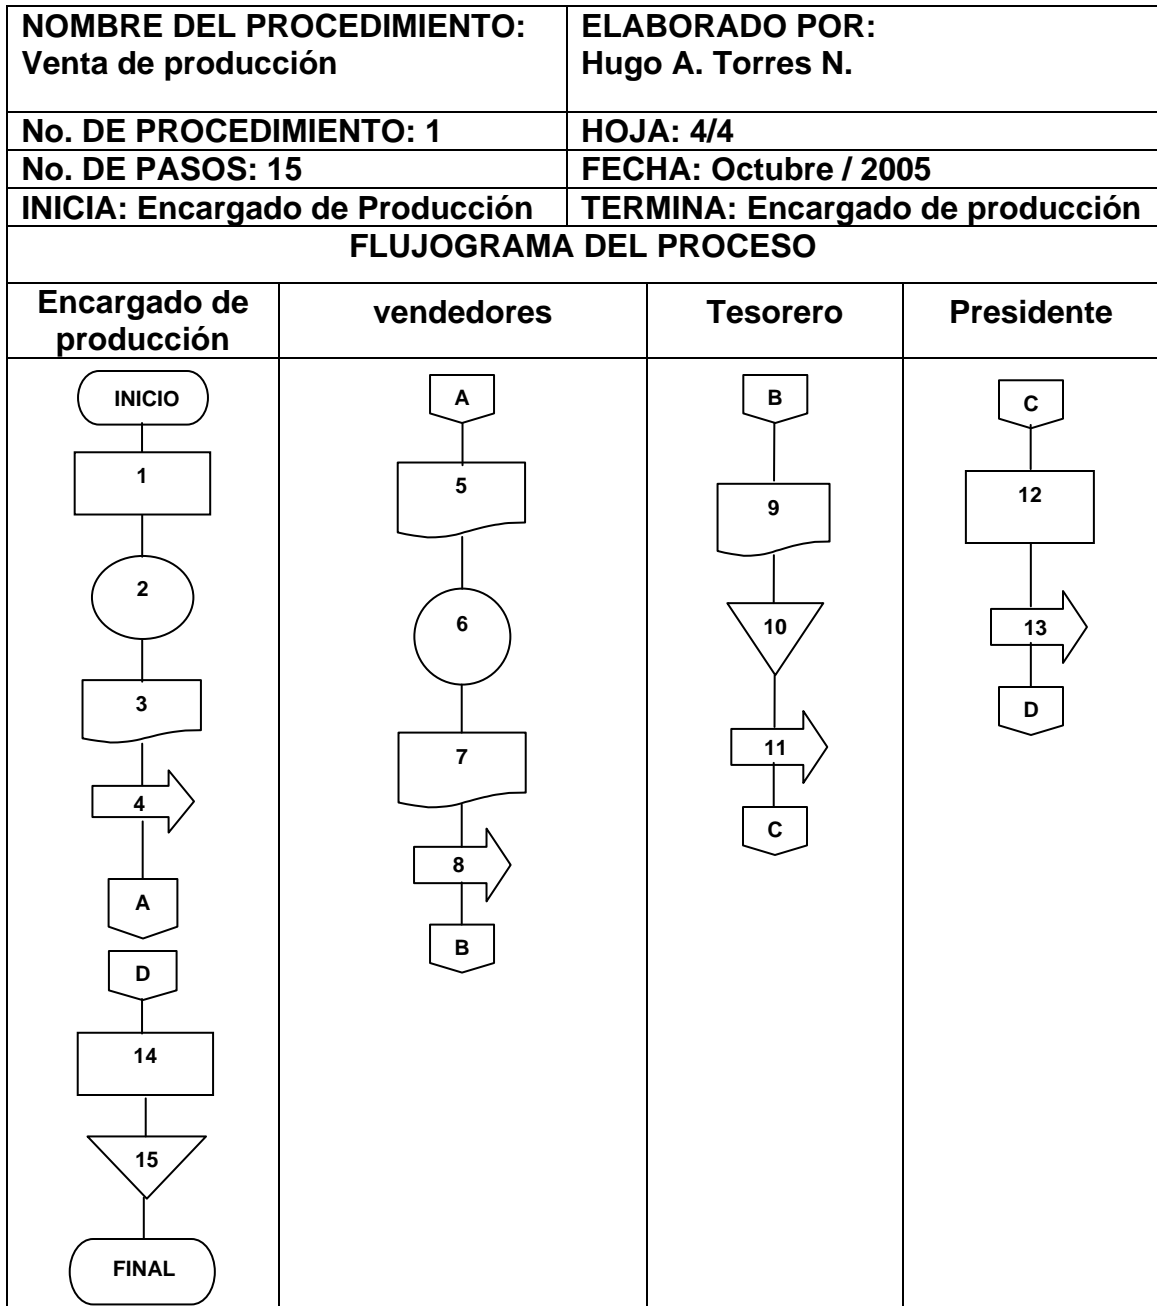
| NOMBRE DEL PROCEDIMIENTO: Venta de producción | ELABORADO POR: Hugo A. Torres N. |
|---|---|
| No. DE PROCEDIMIENTO: 1 | HOJA: 4/4 |
| No. DE PASOS: 15 | FECHA: Octubre / 2005 |
| INICIA: Encargado de Producción | TERMINA: Encargado de producción |

FLUJOGRAMA DEL PROCESO

| Encargado de producción | vendedores | Tesorero | Presidente |
|---|---|---|---|
| INICIO, 1, 2, 3, 4, A, D, 14, 15, FINAL | A, 5, 6, 7, 8, B | B, 9, 10, 11, C | C, 12, 13, D |